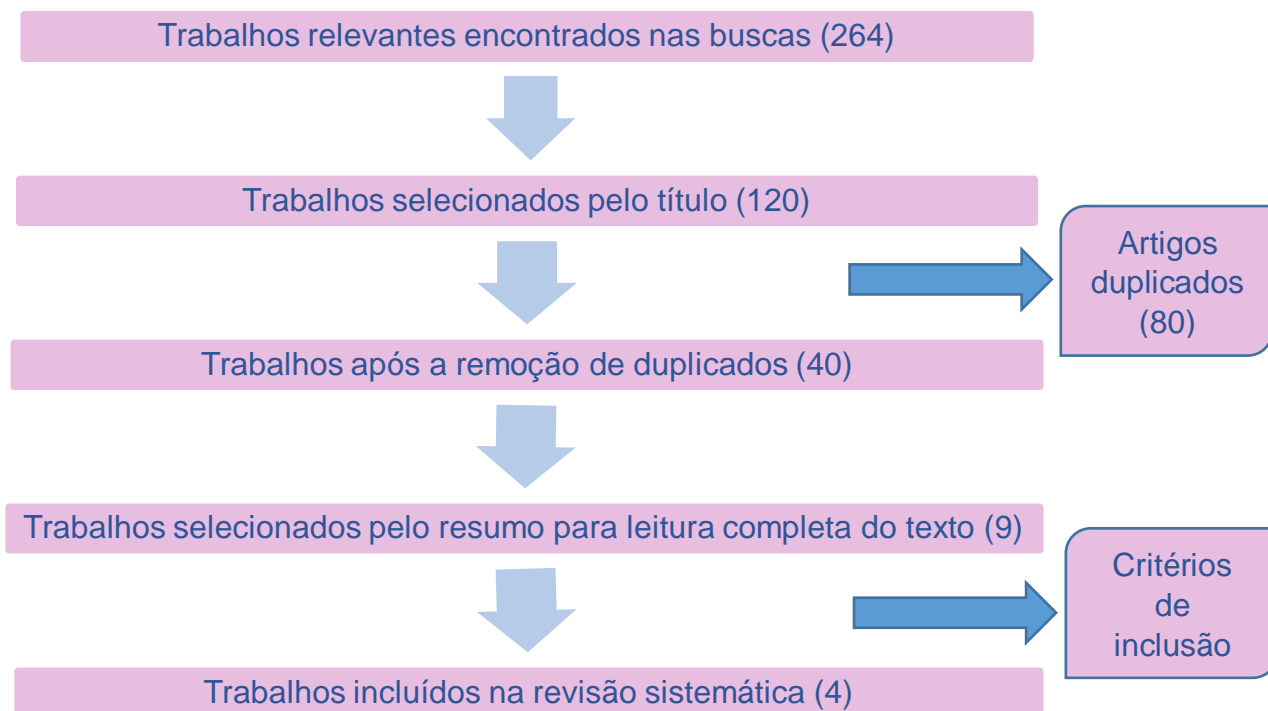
Trabalhos relevantes encontrados nas buscas (264)

Trabalhos selecionados pelo título (120)

Artigos duplicados (80)

Trabalhos após a remoção de duplicados (40)

Trabalhos selecionados pelo resumo para leitura completa do texto (9)

Critérios de inclusão

Trabalhos incluídos na revisão sistemática (4)